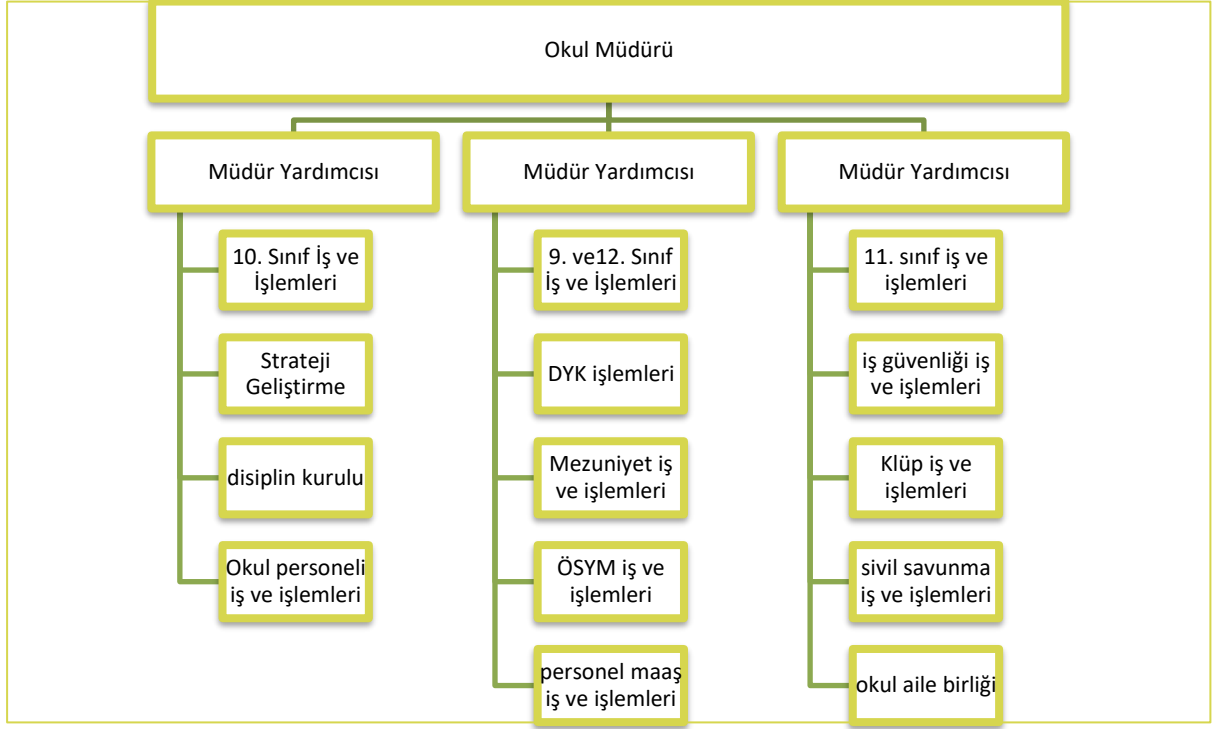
Okul Müdürü

Müdür Yardımcısı

10. Sınıf İş ve İşlemleri

Strateji Geliştirme

disiplin kurulu

Okul personeli iş ve işlemleri

Müdür Yardımcısı

9. ve12. Sınıf İş ve İşlemleri

DYK işlemleri

Mezuniyet iş ve işlemleri

ÖSYM iş ve işlemleri

personel maaş iş ve işlemleri

Müdür Yardımcısı

11. sınıf iş ve işlemleri

iş güvenliği iş ve işlemleri

Klüp iş ve işlemleri

sivil savunma iş ve işlemleri

okul aile birliği